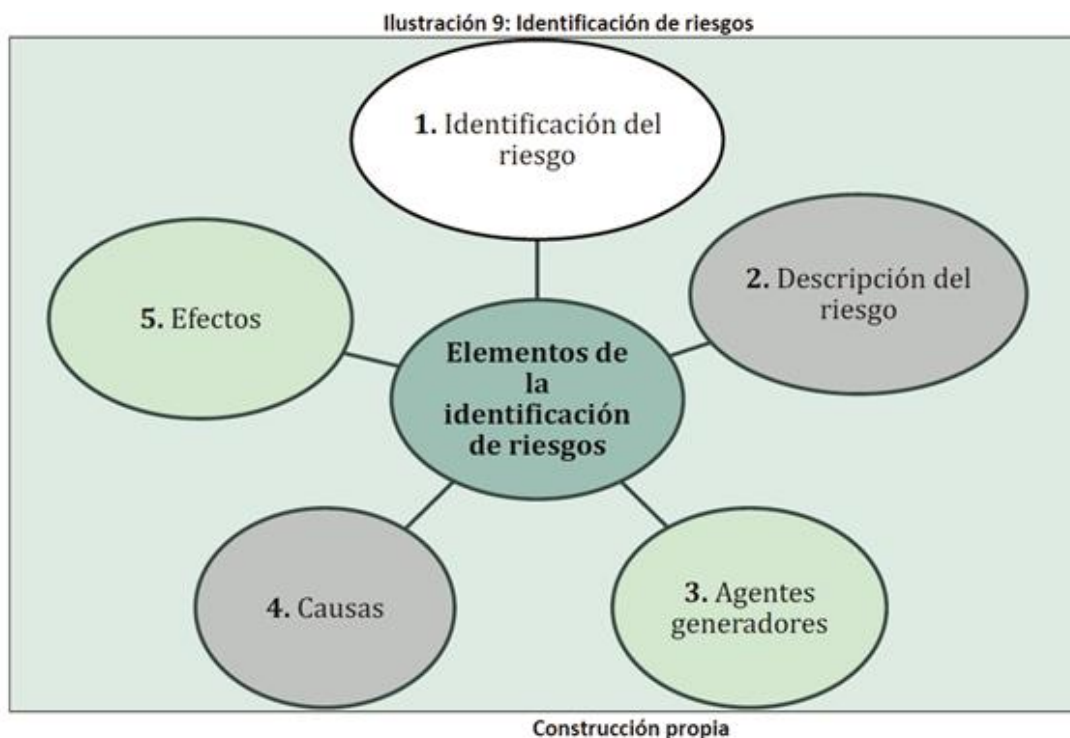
Ilustración 9: Identificación de riesgos

1. Identificación del riesgo

2. Descripción del riesgo

5. Efectos

Elementos de la identificación de riesgos

3. Agentes generadores

4. Causas

Construcción propia